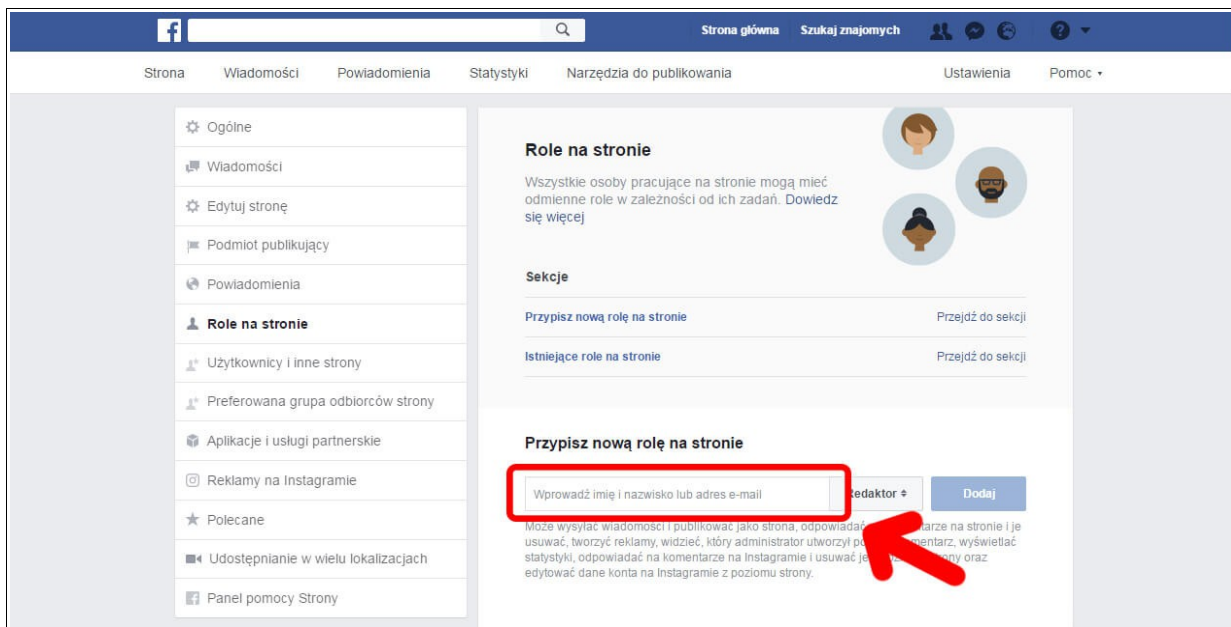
f

Strona główna Szukaj znajomych

Strona Wiadomości Powiadomienia Statystyki Narzędzia do publikowania Ustawienia Pomoc ▾

Ogólne
Wiadomości
Edytuj stronę
Podmiot publikujący
Powiadomienia
Role na stronie
Użytkownicy i inne strony
Preferowana grupa odbiorców strony
Aplikacje i usługi partnerskie
Reklamy na Instagramie
Polecane
Udostępnianie w wielu lokalizacjach
Panel pomocy Strony

Role na stronie

Wszystkie osoby pracujące na stronie mogą mieć odmienne role w zależności od ich zadań. Dowiedz się więcej

Sekcje

Przypisz nową rolę na stronie Przejdź do sekcji

Istniejące role na stronie Przejdź do sekcji

Przypisz nową rolę na stronie

Wprowadź imię i nazwisko lub adres e-mail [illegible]edaktor ≑ Dodaj

Może wysyłać wiadomości i publikować jako strona, odpowiadać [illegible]tarze na stronie i je usuwać, tworzyć reklamy, widzieć, który administrator utworzył p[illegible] mentarz, wyświetlać statystyki, odpowiadać na komentarze na Instagramie i usuwać je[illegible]ony oraz edytować dane konta na Instagramie z poziomu strony.